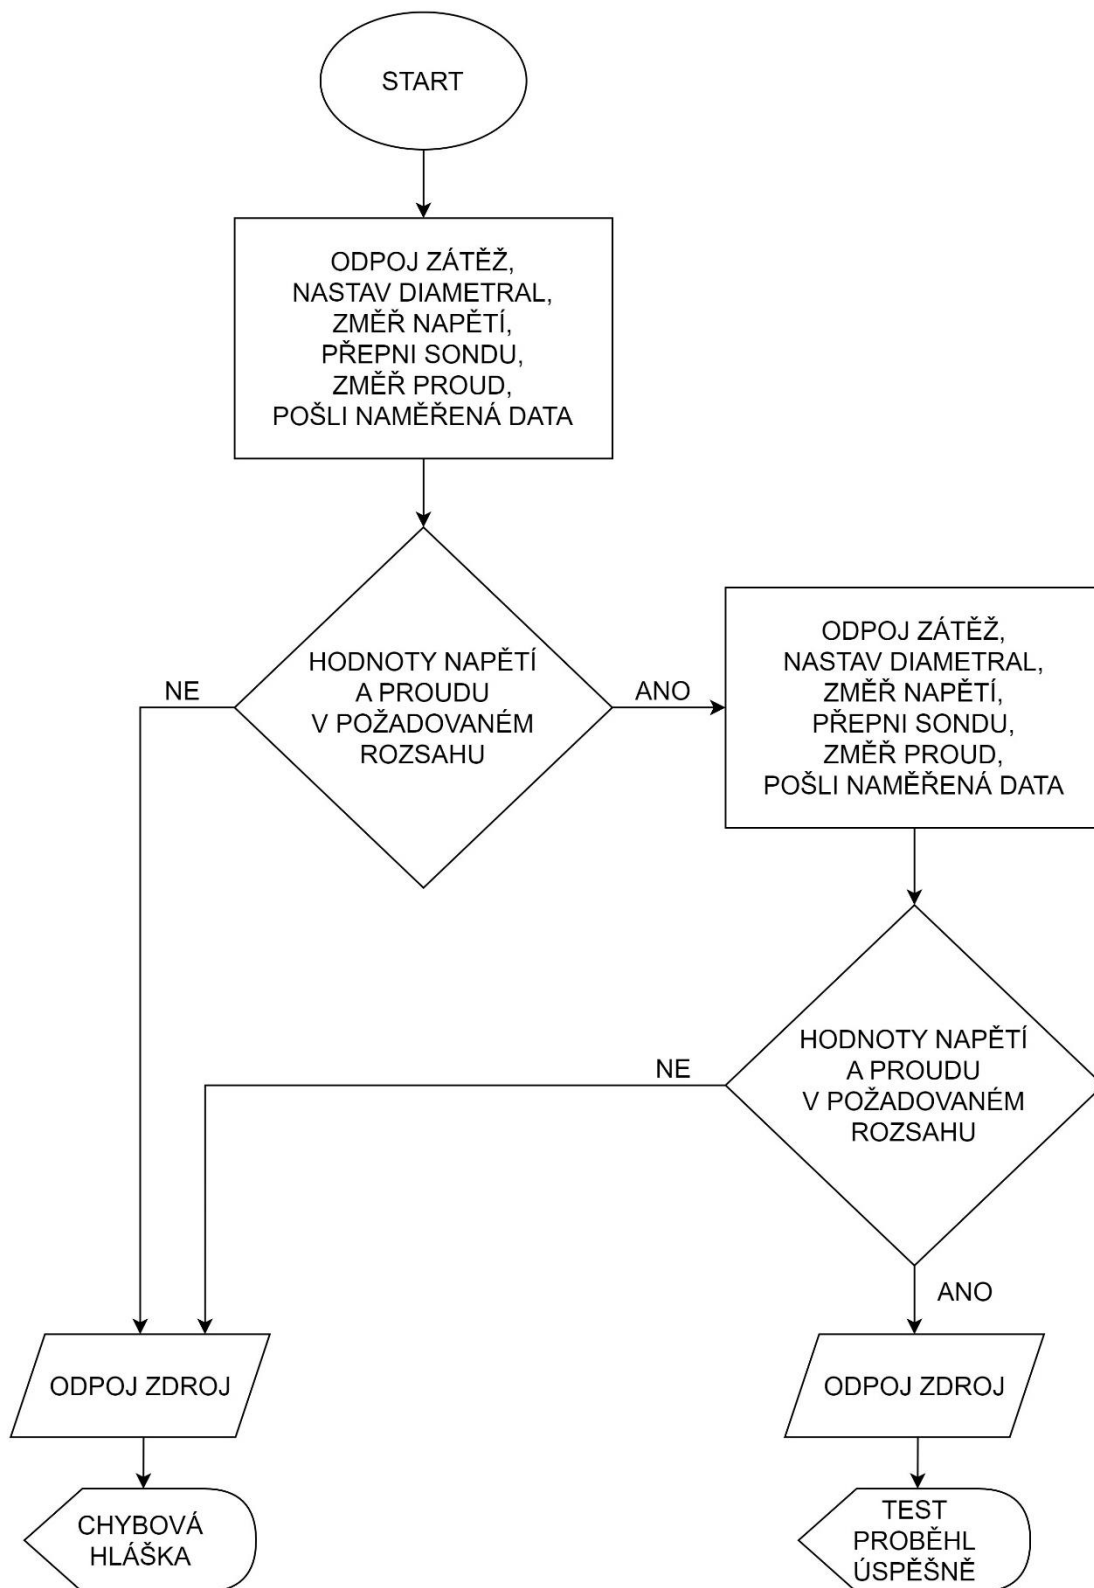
START

ODPOJ ZÁTĚŽ,
NASTAV DIAMETRAL,
ZMĚŘ NAPĚTÍ,
PŘEPNI SONDU,
ZMĚŘ PROUD,
POŠLI NAMĚŘENÁ DATA

HODNOTY NAPĚTÍ
A PROUDU
V POŽADOVANÉM
ROZSAHU

NE

ANO

ODPOJ ZÁTĚŽ,
NASTAV DIAMETRAL,
ZMĚŘ NAPĚTÍ,
PŘEPNI SONDU,
ZMĚŘ PROUD,
POŠLI NAMĚŘENÁ DATA

HODNOTY NAPĚTÍ
A PROUDU
V POŽADOVANÉM
ROZSAHU

NE

ANO

ODPOJ ZDROJ

CHYBOVÁ
HLÁŠKA

ODPOJ ZDROJ

TEST
PROBĚHL
ÚSPĚŠNĚ